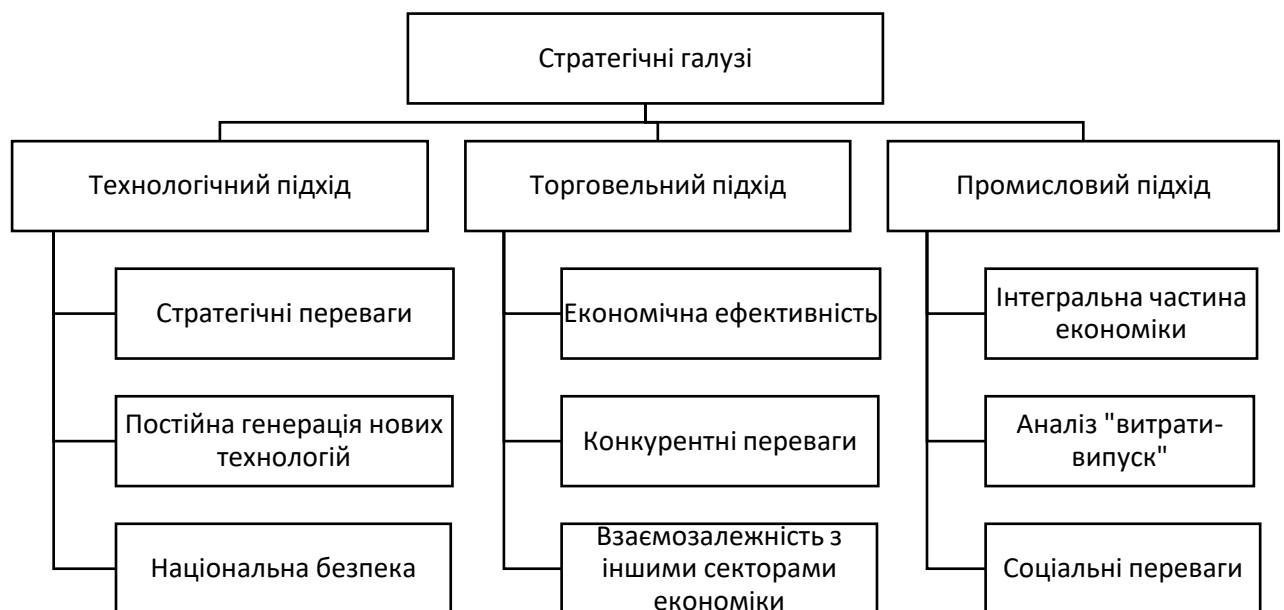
Стратегічні галузі

Технологічний підхід

Стратегічні переваги

Постійна генерація нових технологій

Національна безпека

Торговельний підхід

Економічна ефективність

Конкурентні переваги

Взаємозалежність з іншими секторами економіки

Промисловий підхід

Інтегральна частина економіки

Аналіз "витрати-випуск"

Соціальні переваги